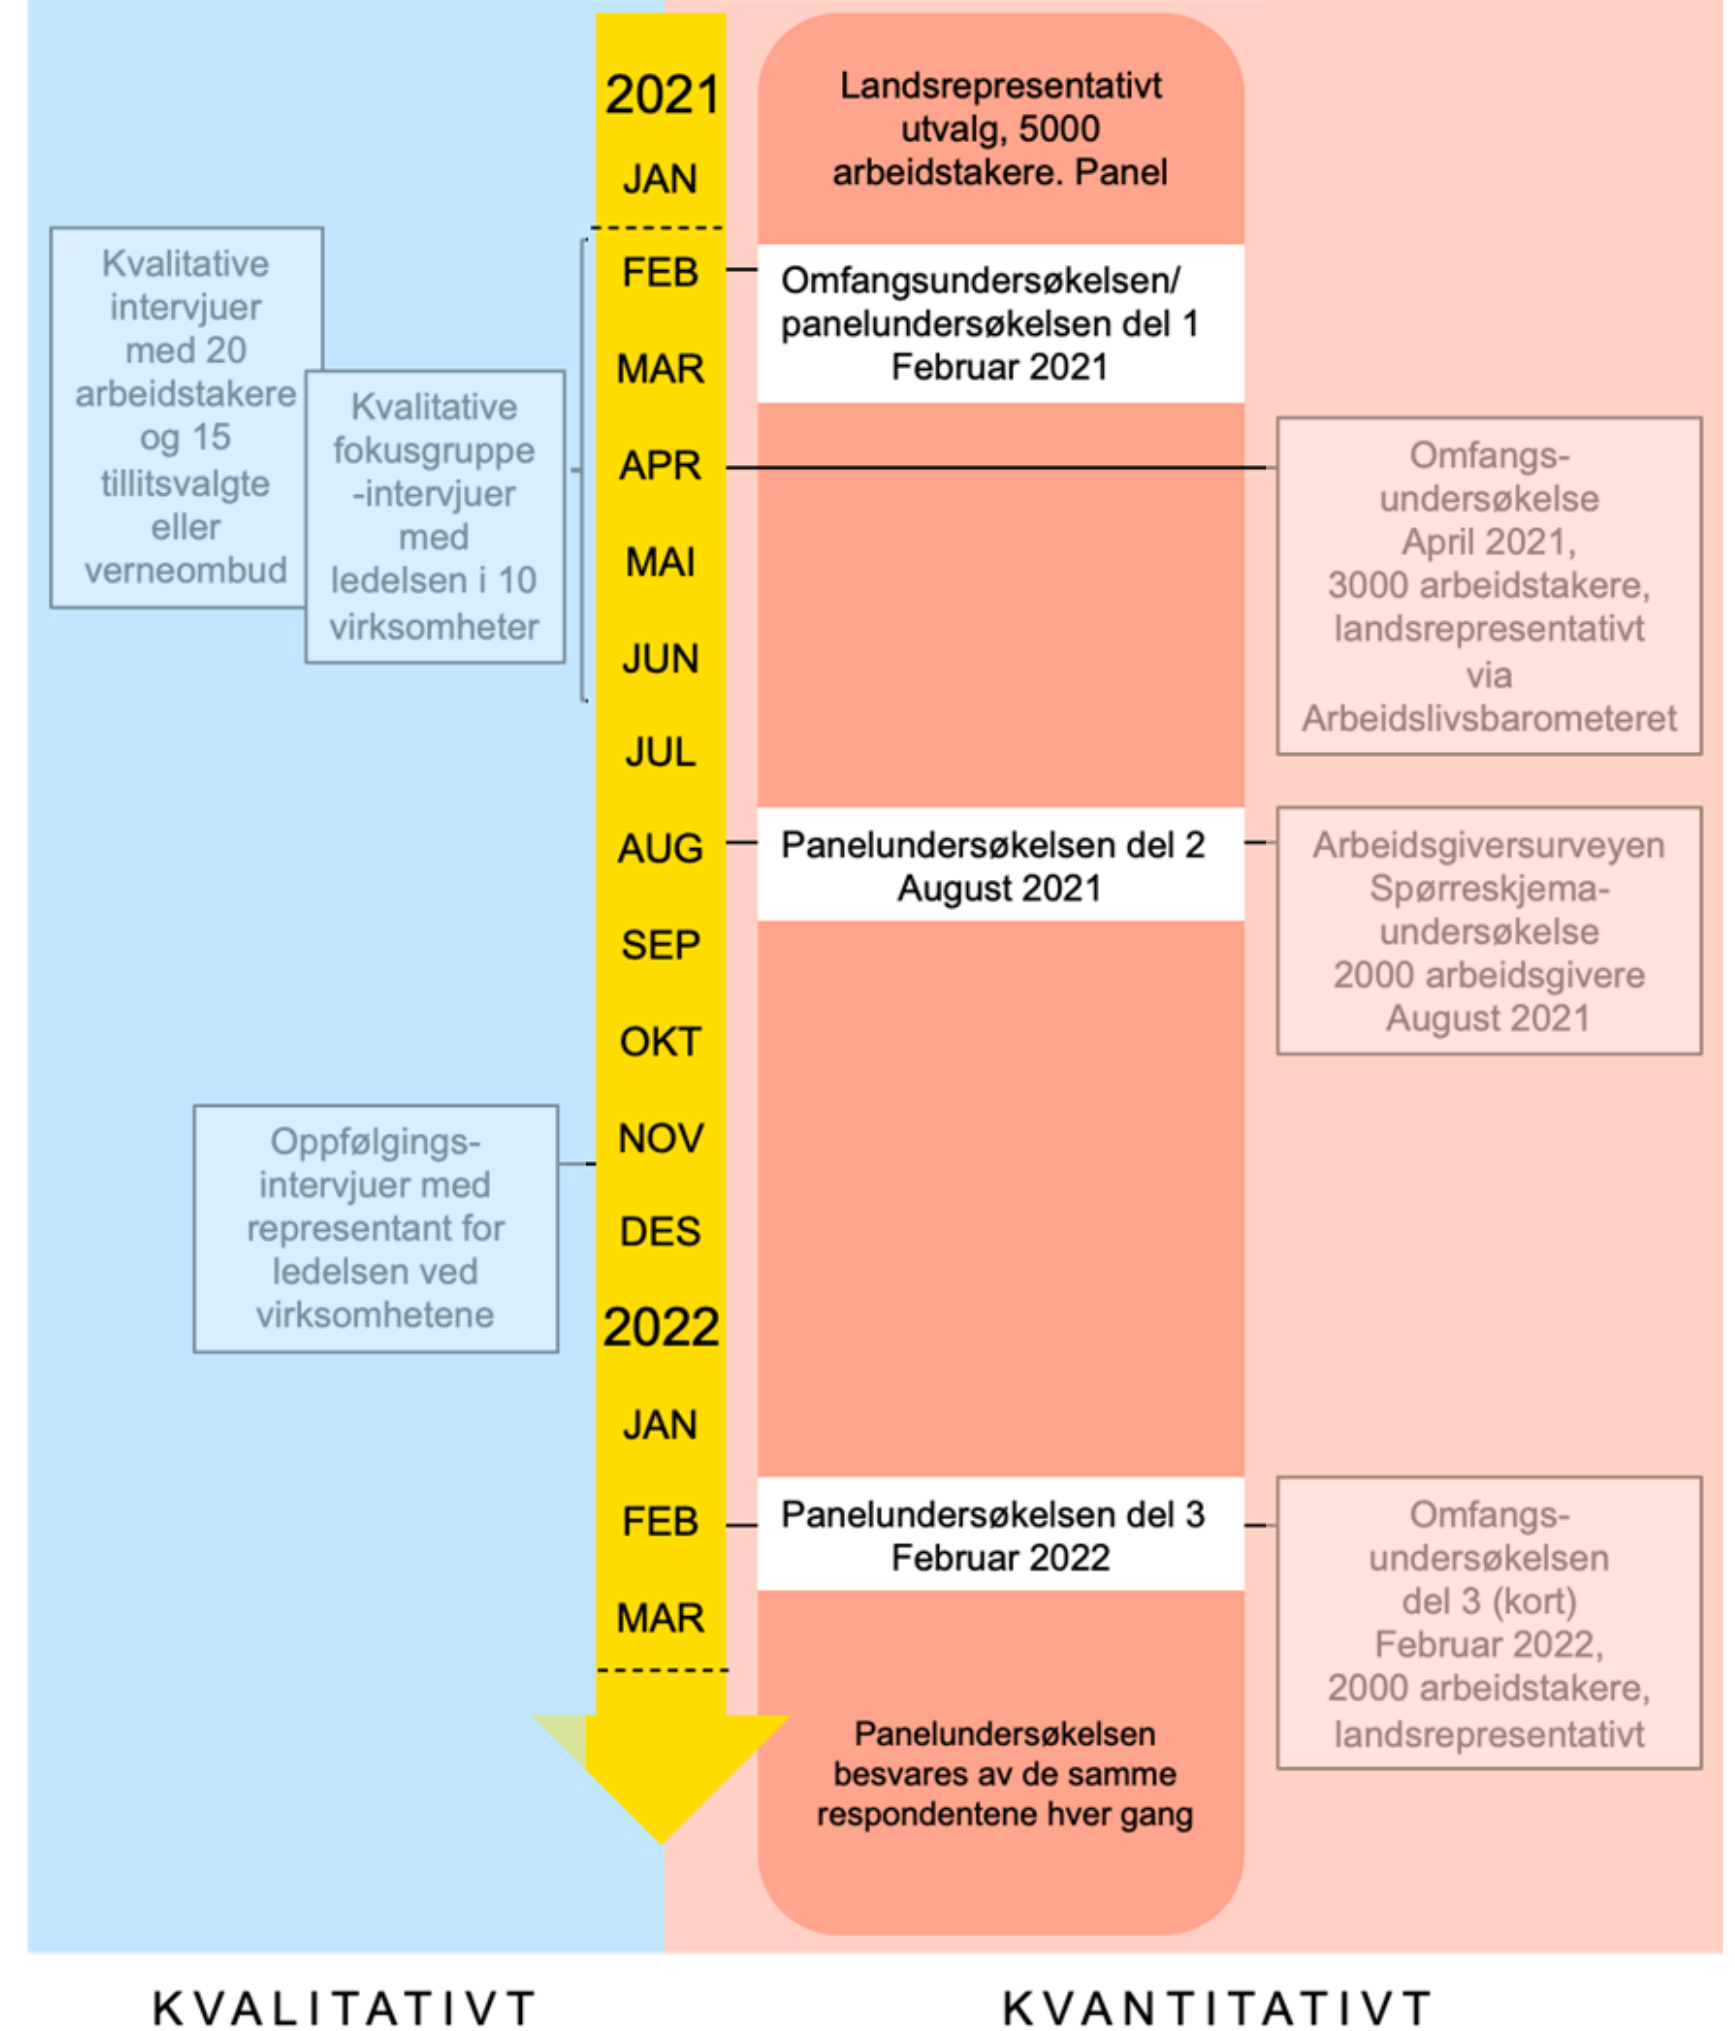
2021

JAN

Landsrepresentativt utvalg, 5000 arbeidstakere. Panel

Kvalitative intervjuer med 20 arbeidstakere og 15 tillitsvalgte eller verneombud

Kvalitative fokusgruppe-intervjuer med ledelsen i 10 virksomheter

FEB

Omfangsundersøkelsen/ panelundersøkelsen del 1 Februar 2021

MAR

APR

Omfangs-undersøkelse April 2021, 3000 arbeidstakere, landsrepresentativt via Arbeidslivsbarometeret

MAI

JUN

JUL

AUG

Panelundersøkelsen del 2 August 2021

Arbeidsgiversurveyen Spørreskjema-undersøkelse 2000 arbeidsgivere August 2021

SEP

OKT

NOV

Oppfølgings-intervjuer med representant for ledelsen ved virksomhetene

DES

2022

JAN

FEB

Panelundersøkelsen del 3 Februar 2022

Omfangs-undersøkelsen del 3 (kort) Februar 2022, 2000 arbeidstakere, landsrepresentativt

MAR

Panelundersøkelsen besvares av de samme respondentene hver gang

KVALITATIVT

KVANTITATIVT